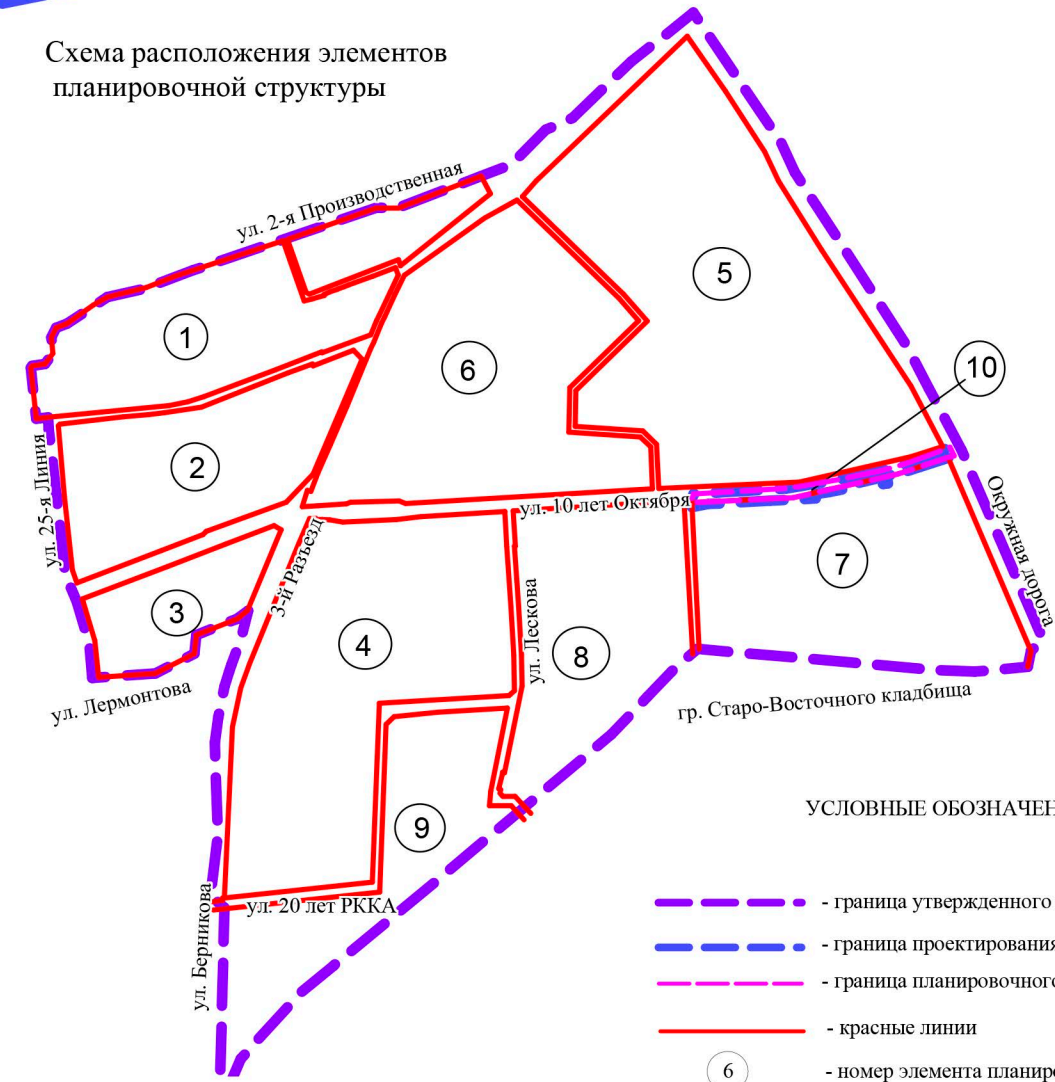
Схема расположения элементов планировочной структуры

ул. 2-я Производственная

1

5

6

10

ул. 25-я Линия

2

ул. 10 лет Октября

Окружная дорога

3-й Разъезд

3

7

ул. Лескова

4

8

ул. Лермонтова

гр. Старо-Восточного кладбища

УСЛОВНЫЕ ОБОЗНАЧЕН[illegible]

9

ул. Берникова

ул. 20 лет РККА

- граница утвержденного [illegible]

- граница проектирования

- граница планировочного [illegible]

- красные линии

6

- номер элемента планиро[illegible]